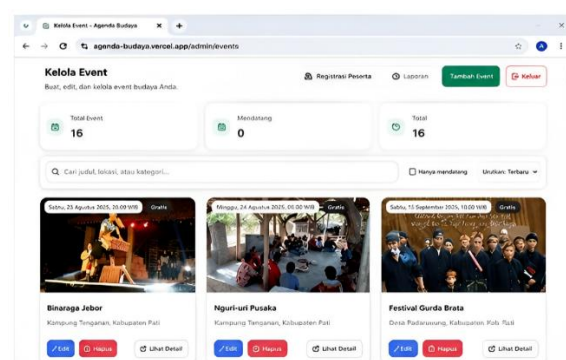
Kelola Event - Agenda Budaya

agenda-budaya.vercel.app/admin/events

Kelola Event

Buat, edit, dan kelola event budaya Anda.

Registrasi Peserta

Laporan

Tambah Event

Keluar

Total Event
16

Mendatang
0

Total
16

Cari judul, lokasi, atau kategori...

Hanya mendatang

Urutkan: Terbaru

Sabtu, 23 Agustus 2025, 20.00 WIB

Gratis

Binaraga Jebor

Kampung Tenganan, Kabupaten Pati

Edit

Hapus

Lihat Detail

Minggu, 24 Agustus 2025, 08.00 WIB

Gratis

Nguri-uri Pusaka

Kampung Tenganan, Kabupaten Pati

Edit

Hapus

Lihat Detail

Sabtu, 13 September 2025, 10.00 WIB

Gratis

Festival Gurda Brata

Desa Padarusung, Kabupaten Pati Pati

Edit

Hapus

Lihat Detail